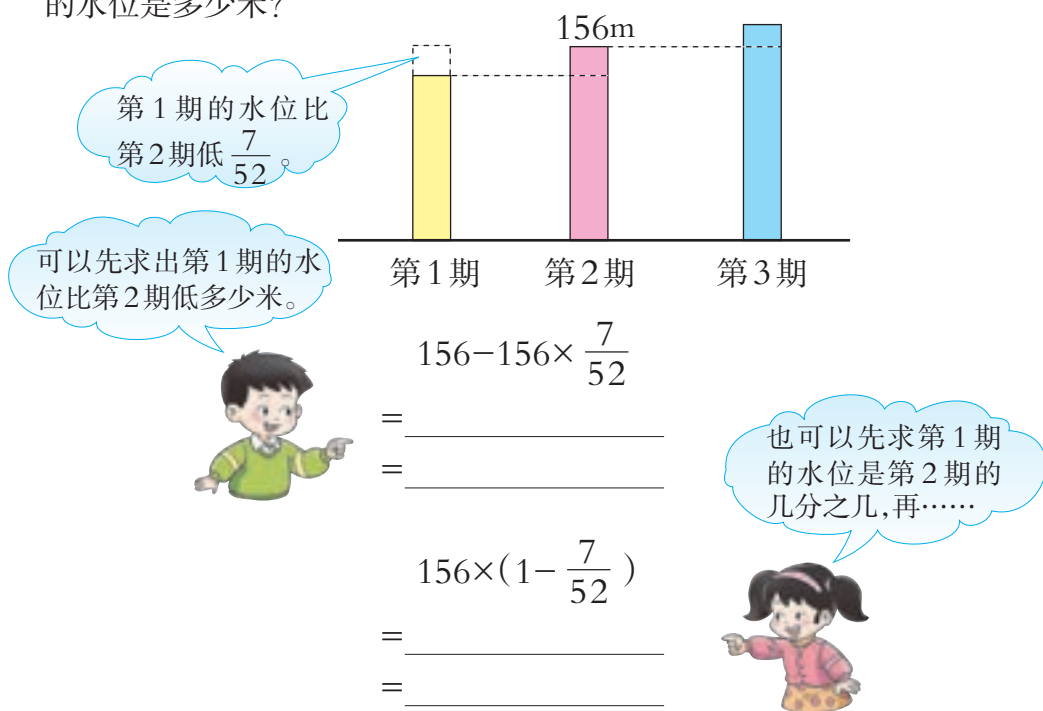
的水位是多少米？

156m

第 1 期的水位比第 2 期低 $\frac{7}{52}$。

第 1 期　第 2 期　第 3 期

可以先求出第 1 期的水位比第 2 期低多少米。

$156-156\times\frac{7}{52}$

=

=

也可以先求第 1 期的水位是第 2 期的几分之几，再……

$156\times(1-\frac{7}{52})$

=

=